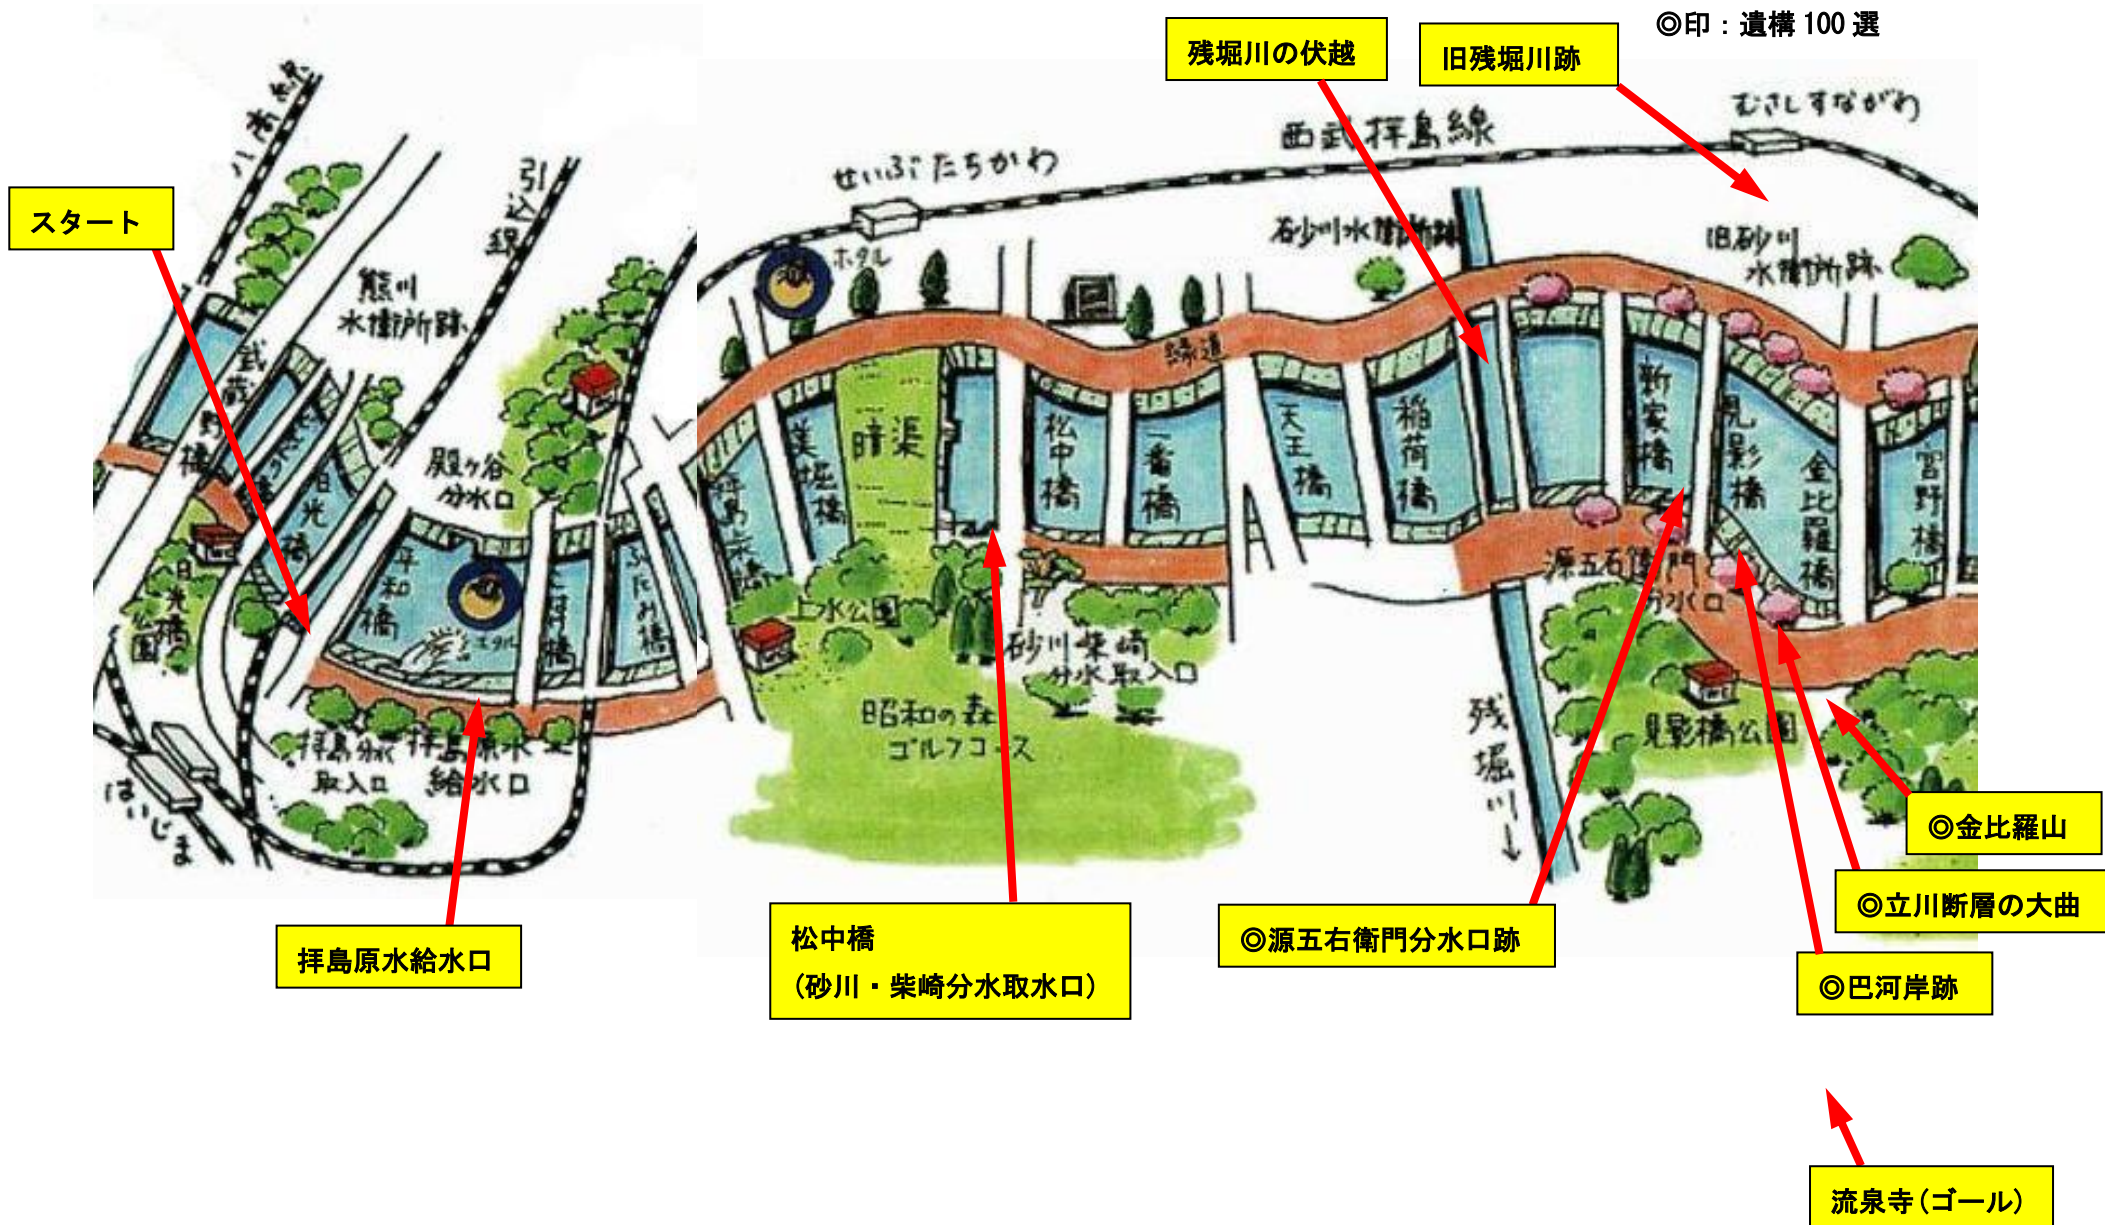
◎印：遺構 100 選

残堀川の伏越

旧残堀川跡

スタート

八高線

引込線

熊川水衛所跡

殿ヶ谷分水口

武蔵野橋

日光橋

日光橋公園

平和橋

宮本橋

ふたみ橋

はいじま

拝島水取入口

拝島原水給水口

せいぶたちかわ

ホタル

西武拝島線

むさしすながわ

砂川水衛所跡

旧砂川水衛所跡

緑道

拝島米橋

松中橋

一番橋

天王橋

稲荷橋

新家橋

見影橋

金比羅橋

宮野橋

暗渠

上水公園

砂川柴崎分水取入口

昭和の森ゴルフコース

源五右衛門分水口

見影橋公園

残堀川

拝島原水給水口

松中橋
（砂川・柴崎分水取水口）

◎源五右衛門分水口跡

◎金比羅山

◎立川断層の大曲

◎巴河岸跡

流泉寺（ゴール）